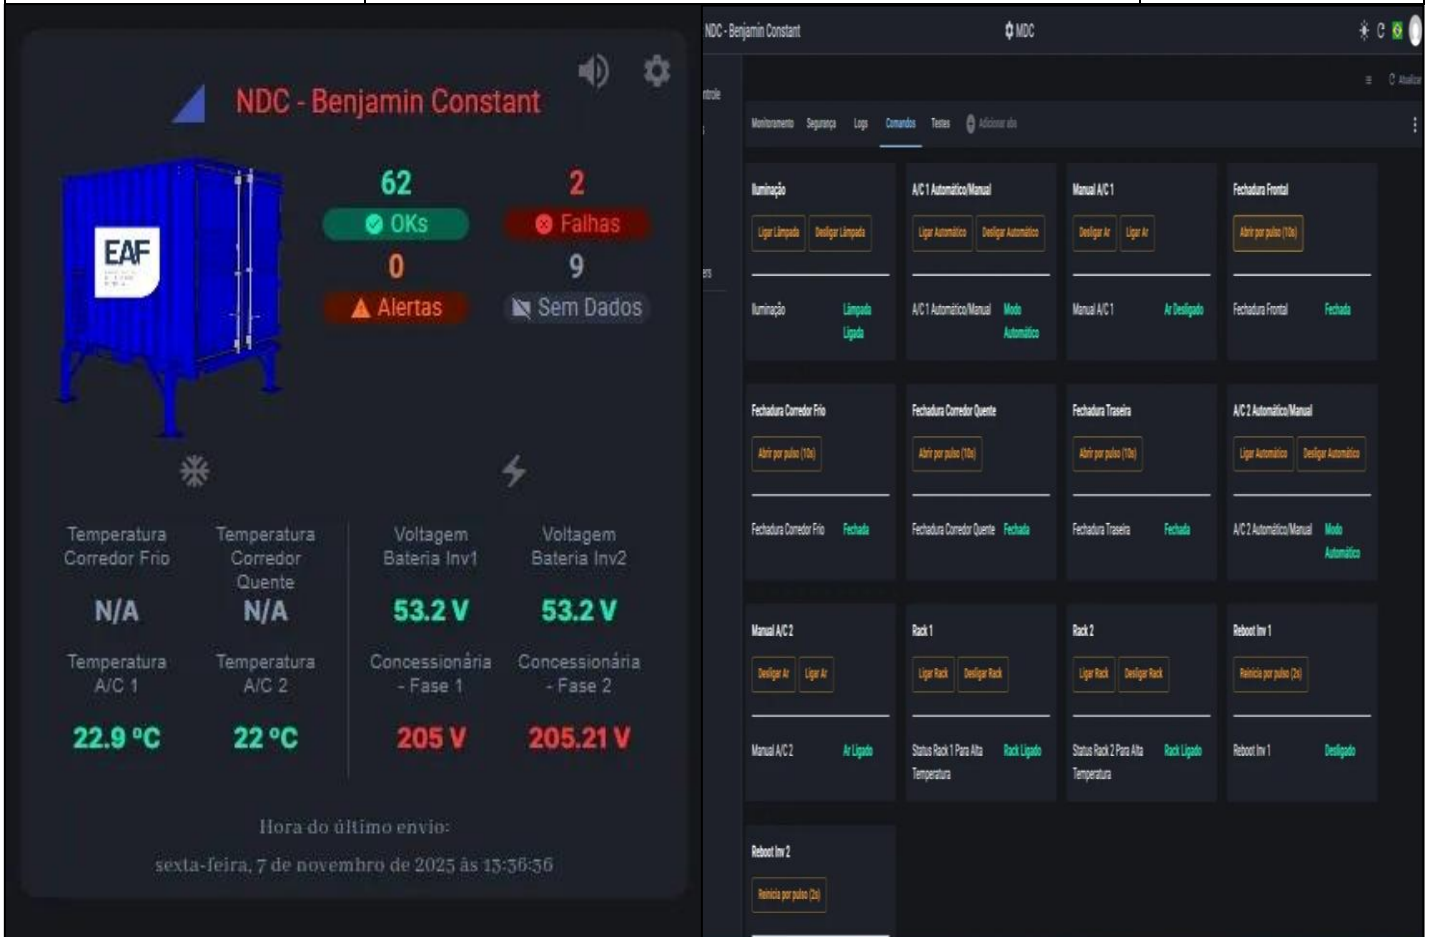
NDC - Benjamin Constant

62
OKs
2
Falhas
0
Alertas
9
Sem Dados

EAF

Temperatura Corredor Frio
N/A
Temperatura Corredor Quente
N/A
Voltagem Bateria Inv1
53.2 V
Voltagem Bateria Inv2
53.2 V
Temperatura A/C 1
22.9 °C
Temperatura A/C 2
22 °C
Concessionária - Fase 1
205 V
Concessionária - Fase 2
205.21 V

Hora do último envio:
sexta-feira, 7 de novembro de 2025 às 13:36:36

NDC - Benjamin Constant
NDC

Monitoramento Segurança Logs Comandos Testes Adicionar aba

Iluminação
Ligar Lâmpada Desligar Lâmpada
Iluminação Lâmpada Ligada

A/C 1 Automático/Manual
Ligar Automático Desligar Automático
A/C 1 Automático/Manual Modo Automático

Manual A/C 1
Desligar Ar Ligar Ar
Manual A/C 1 Ar Desligado

Fechadura Frontal
Abrir por pulso (10s)
Fechadura Frontal Fechada

Fechadura Corredor Frio
Abrir por pulso (10s)
Fechadura Corredor Frio Fechada

Fechadura Corredor Quente
Abrir por pulso (10s)
Fechadura Corredor Quente Fechada

Fechadura Traseira
Abrir por pulso (10s)
Fechadura Traseira Fechada

A/C 2 Automático/Manual
Ligar Automático Desligar Automático
A/C 2 Automático/Manual Modo Automático

Manual A/C 2
Desligar Ar Ligar Ar
Manual A/C 2 Ar Ligado

Rack 1
Ligar Rack Desligar Rack
Status Rack 1 Para Alta Temperatura Rack Ligado

Rack 2
Ligar Rack Desligar Rack
Status Rack 2 Para Alta Temperatura Rack Ligado

Reboot Inv 1
Reinicia por pulso (2s)
Reboot Inv 1 Desligado

Reboot Inv 2
Reinicia por pulso (2s)